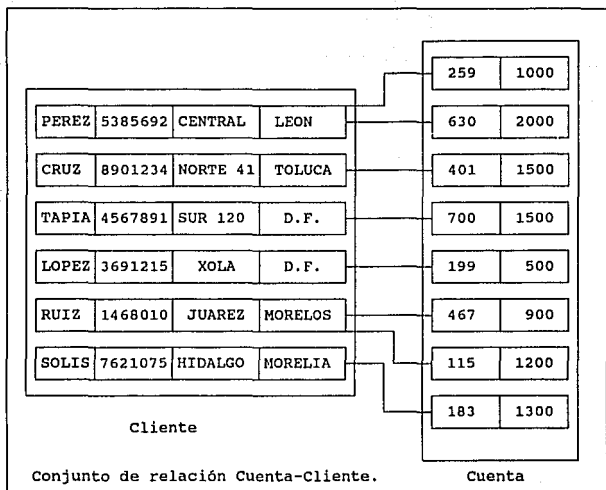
| PEREZ | 5385692 | CENTRAL | LEON |
|---|---|---|---|
| CRUZ | 8901234 | NORTE 41 | TOLUCA |
| TAPIA | 4567891 | SUR 120 | D.F. |
| LOPEZ | 3691215 | XOLA | D.F. |
| RUIZ | 1468010 | JUAREZ | MORELOS |
| SOLIS | 7621075 | HIDALGO | MORELIA |

Cliente

| 259 | 1000 |
|---|---|
| 630 | 2000 |
| 401 | 1500 |
| 700 | 1500 |
| 199 | 500 |
| 467 | 900 |
| 115 | 1200 |
| 183 | 1300 |

Cuenta

Conjunto de relación Cuenta-Cliente.